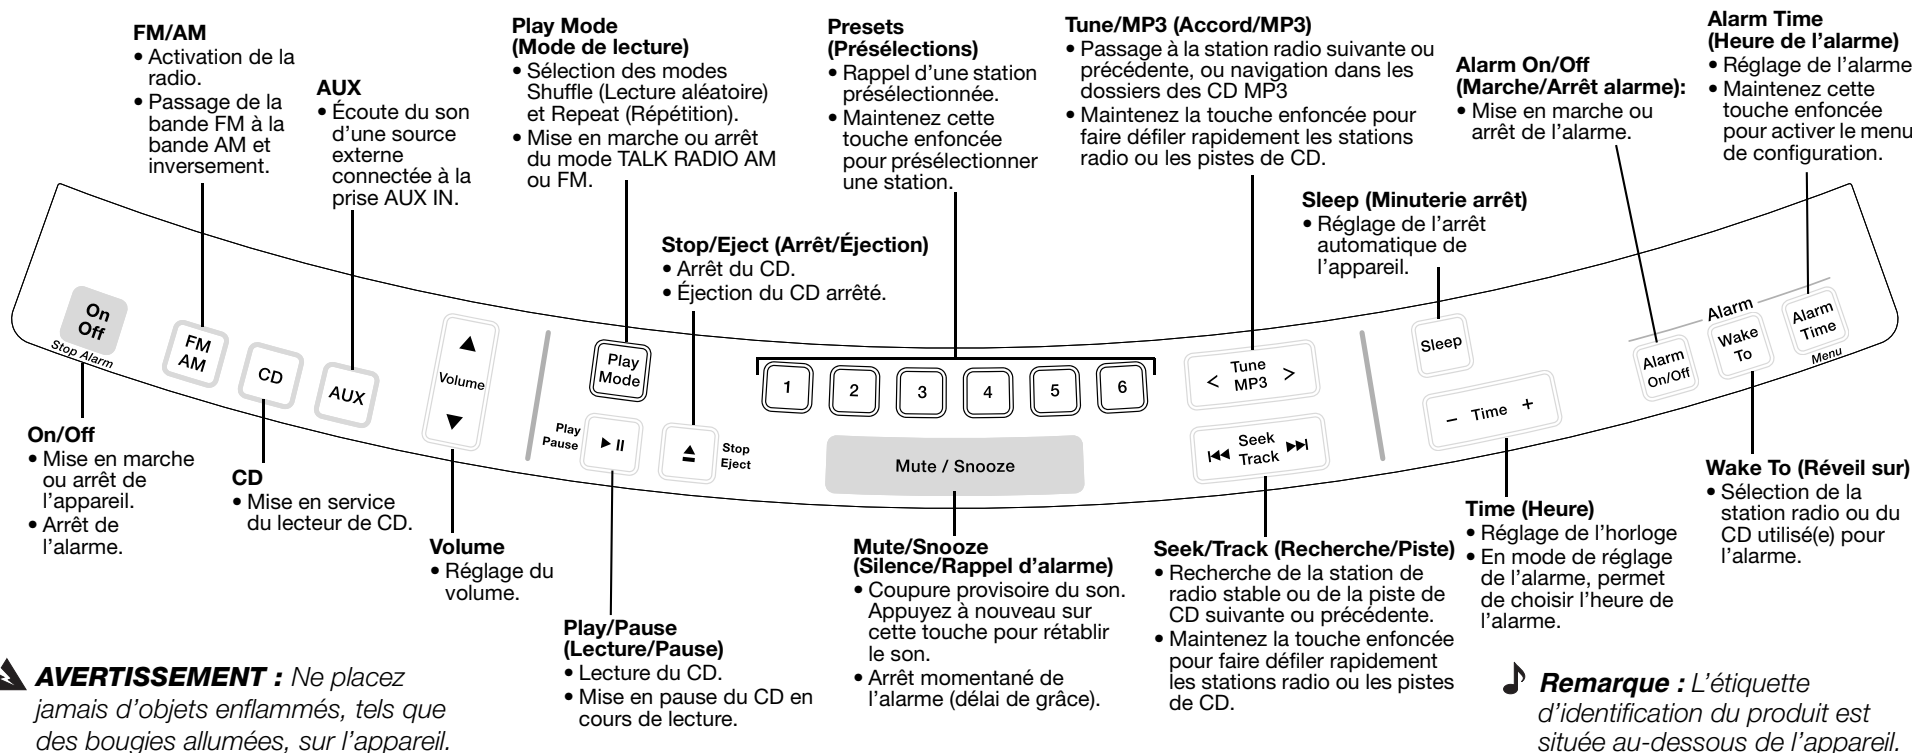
FM/AM
• Activation de la radio.
• Passage de la bande FM à la bande AM et inversement.

AUX
• Écoute du son d'une source externe connectée à la prise AUX IN.

Play Mode (Mode de lecture)
• Sélection des modes Shuffle (Lecture aléatoire) et Repeat (Répétition).
• Mise en marche ou arrêt du mode TALK RADIO AM ou FM.

Presets (Présélections)
• Rappel d'une station présélectionnée.
• Maintenez cette touche enfoncée pour présélectionner une station.

Tune/MP3 (Accord/MP3)
• Passage à la station radio suivante ou précédente, ou navigation dans les dossiers des CD MP3
• Maintenez la touche enfoncée pour faire défiler rapidement les stations radio ou les pistes de CD.

Alarm On/Off (Marche/Arrêt alarme):
• Mise en marche ou arrêt de l'alarme.

Alarm Time (Heure de l'alarme)
• Réglage de l'alarme.
• Maintenez cette touche enfoncée pour activer le menu de configuration.

Stop/Eject (Arrêt/Éjection)
• Arrêt du CD.
• Éjection du CD arrêté.

Sleep (Minuterie arrêt)
• Réglage de l'arrêt automatique de l'appareil.

On Off
Stop Alarm
FM AM
CD
AUX
Volume
Play Mode
Play Pause
Stop Eject
1
2
3
4
5
6
Mute / Snooze
< Tune MP3 >
Seek Track
Sleep
– Time +
Alarm
Alarm On/Off
Wake To
Alarm Time
Menu

On/Off
• Mise en marche ou arrêt de l'appareil.
• Arrêt de l'alarme.

CD
• Mise en service du lecteur de CD.

Volume
• Réglage du volume.

Play/Pause (Lecture/Pause)
• Lecture du CD.
• Mise en pause du CD en cours de lecture.

Mute/Snooze (Silence/Rappel d'alarme)
• Coupure provisoire du son. Appuyez à nouveau sur cette touche pour rétablir le son.
• Arrêt momentané de l'alarme (délai de grâce).

Seek/Track (Recherche/Piste)
• Recherche de la station de radio stable ou de la piste de CD suivante ou précédente.
• Maintenez la touche enfoncée pour faire défiler rapidement les stations radio ou les pistes de CD.

Time (Heure)
• Réglage de l'horloge
• En mode de réglage de l'alarme, permet de choisir l'heure de l'alarme.

Wake To (Réveil sur)
• Sélection de la station radio ou du CD utilisé(e) pour l'alarme.

AVERTISSEMENT : Ne placez jamais d'objets enflammés, tels que des bougies allumées, sur l'appareil.

Remarque : L'étiquette d'identification du produit est située au-dessous de l'appareil.